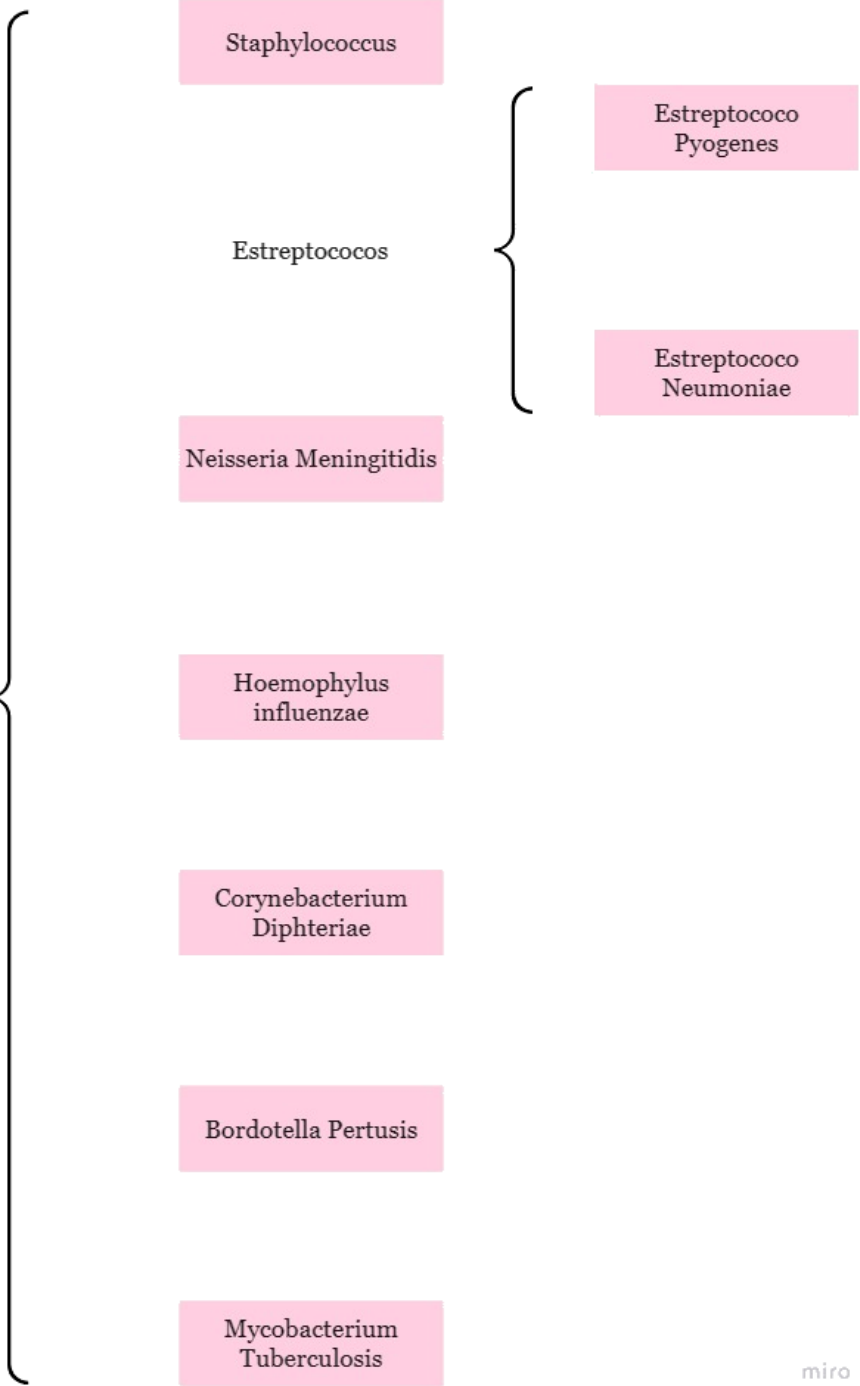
Staphylococcus

Estreptococos

Estreptococo Pyogenes

Estreptococo Neumoniae

Neisseria Meningitidis

Hoemophylus influenzae

Corynebacterium Diphteriae

Bordotella Pertusis

Mycobacterium Tuberculosis

miro